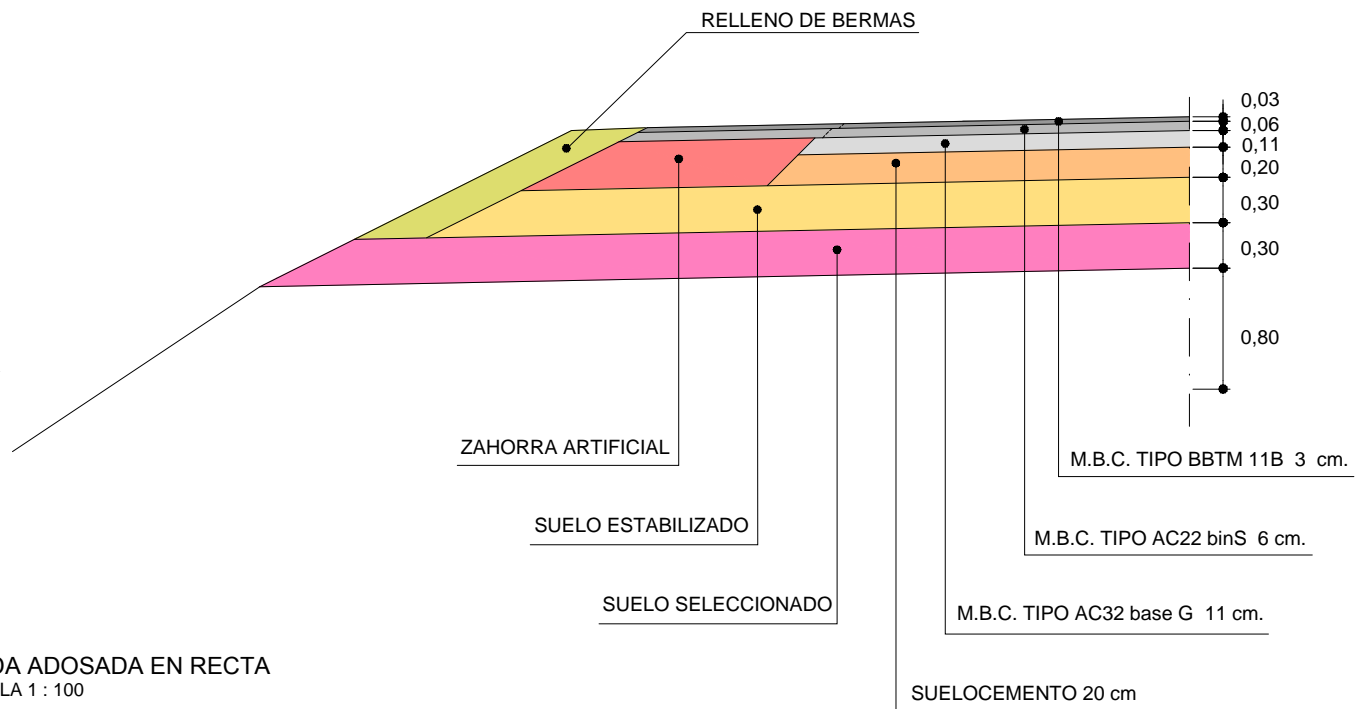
RELLENO DE BERMAS

0,03
0,06
0,11
0,20
0,30
0,30
0,80

ZAHORRA ARTIFICIAL

M.B.C. TIPO BBTM 11B 3 cm.

SUELO ESTABILIZADO

M.B.C. TIPO AC22 binS 6 cm.

SUELO SELECCIONADO

M.B.C. TIPO AC32 base G 11 cm.

DA ADOSADA EN RECTA
LA 1 : 100

SUELOCEMENTO 20 cm